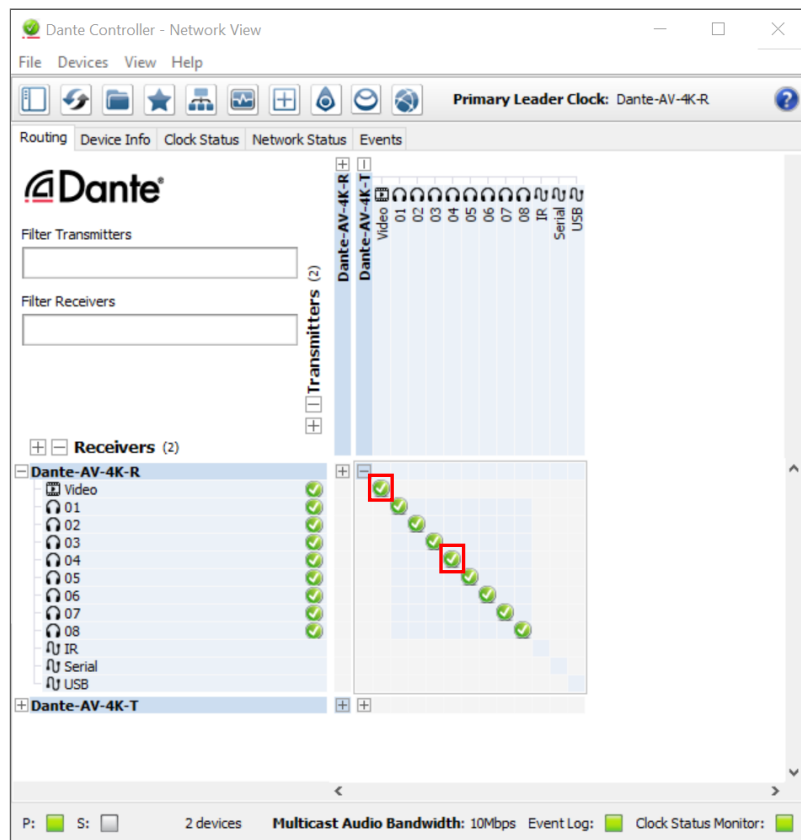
Dante Controller - Network View

File Devices View Help

Primary Leader Clock: Dante-AV-4K-R

Routing Device Info Clock Status Network Status Events

Dante®

Filter Transmitters

Filter Receivers

Transmitters (2)

Dante-AV-4K-R

Dante-AV-4K-T

Video 01 02 03 04 05 06 07 08 IR Serial USB

Receivers (2)

Dante-AV-4K-R
Video
01
02
03
04
05
06
07
08
IR
Serial
USB
Dante-AV-4K-T

P: S: 2 devices Multicast Audio Bandwidth: 10Mbps Event Log: Clock Status Monitor: